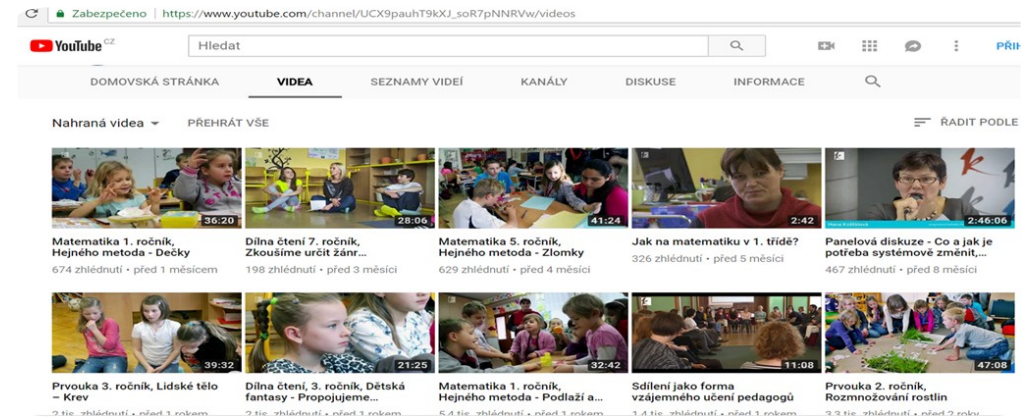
Zabezpečeno | https://www.youtube.com/channel/UCX9pauhT9kXJ_soR7pNNRVw/videos

YouTube CZ

Hledat

PŘIH

DOMOVSKÁ STRÁNKA VIDEA SEZNAMY VIDEÍ KANÁLY DISKUSE INFORMACE

Nahraná videa PŘEHRÁT VŠE

ŘADIT PODLE

36:20
Matematika 1. ročník, Hejného metoda - Dečky
674 zhlédnutí • před 1 měsícem

28:06
Dílna čtení 7. ročník, Zkoušíme určit žánr...
198 zhlédnutí • před 3 měsíci

41:24
Matematika 5. ročník, Hejného metoda - Zlomky
629 zhlédnutí • před 4 měsíci

2:42
Jak na matematiku v 1. třídě?
326 zhlédnutí • před 5 měsíci

2:46:06
Panelová diskuze - Co a jak je potřeba systémově změnit,...
467 zhlédnutí • před 8 měsíci

39:32
Prvouka 3. ročník, Lidské tělo – Krev
2 tis. zhlédnutí • před 1 rokem

21:25
Dílna čtení, 3. ročník, Dětská fantasy - Propojujeme...
2 tis. zhlédnutí • před 1 rokem

32:42
Matematika 1. ročník, Hejného metoda - Podlaží a...
5,4 tis. zhlédnutí • před 1 rokem

11:08
Sdílení jako forma vzájemného učení pedagogů
1,4 tis. zhlédnutí • před 1 rokem

47:08
Prvouka 2. ročník, Rozmnožování rostlin
3,3 tis. zhlédnutí • před 2 roky